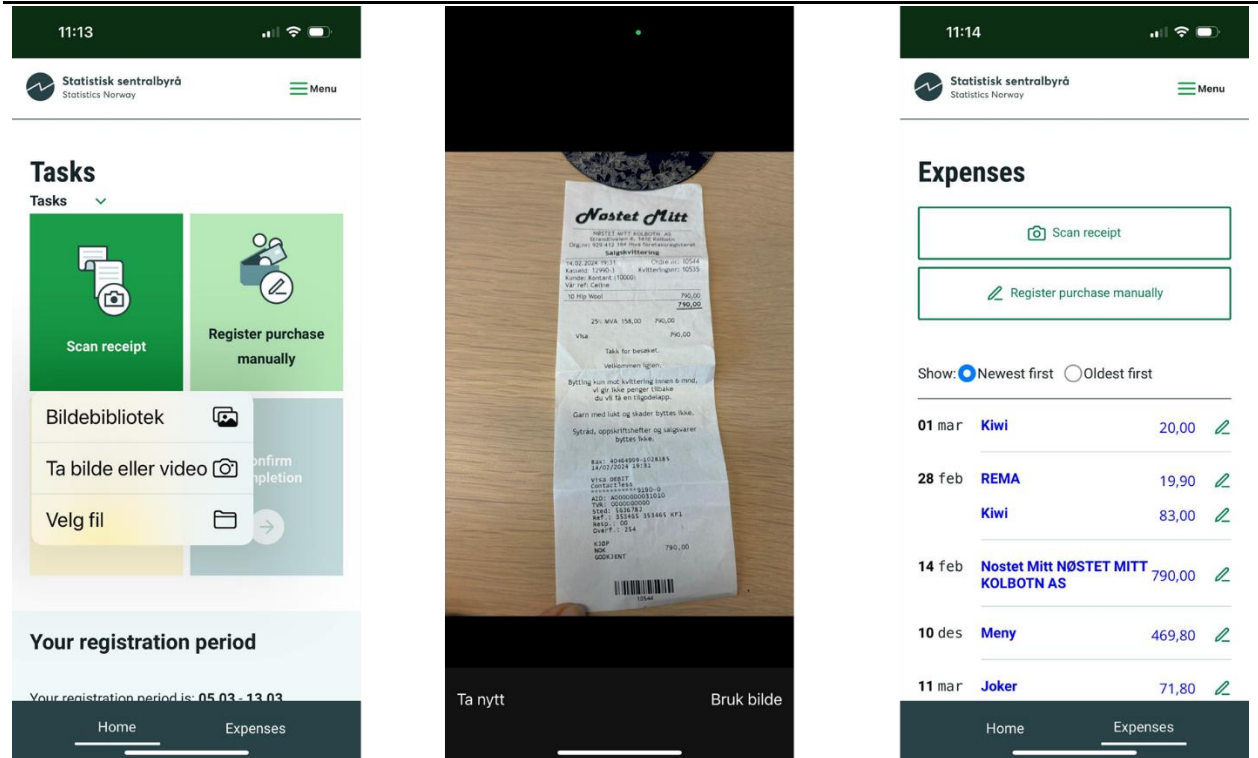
11:13

Statistisk sentralbyrå
Statistics Norway

Menu

Tasks

Tasks

Scan receipt

Register purchase manually

Bildebibliotek

Ta bilde eller video

Velg fil

onfirm
npletion

Your registration period

Your registration period is: 05.03 - 13.03

Home

Expenses

Nostet Mitt

NØSTET MITT KOLBOTN AS

Salgskvittering

10 Hip Wool 790,00

790,00

25% MVA: 158,00 790,00

Visa 790,00

Takk for besøket.

Velkommen igjen.

Bytting kun mot kvittering innen 6 mnd, vi gir ikke penger tilbake du vil få en tilgodelapp.

Garn med lukt og skader byttes ikke.

Sytråd, oppskriftshefter og salgsvarer byttes ikke.

KJØP
NOK 790,00
GODKJENT

Ta nytt

Bruk bilde

11:14

Statistisk sentralbyrå
Statistics Norway

Menu

Expenses

Scan receipt

Register purchase manually

Show: Newest first Oldest first

| | | |
|---|---|---|
| 01 mar | Kiwi | 20,00 |
| 28 feb | REMA | 19,90 |
| | Kiwi | 83,00 |
| 14 feb | Nostet Mitt NØSTET MITT KOLBOTN AS | 790,00 |
| 10 des | Meny | 469,80 |
| 11 mar | Joker | 71,80 |

Home

Expenses